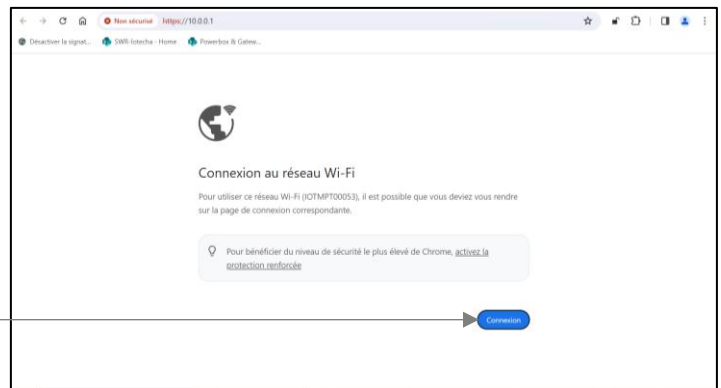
Non sécurisé https://10.0.0.1

Désactiver la signat... SWR-Iotecha - Home Powerbox & Gatew...

Connexion au réseau Wi-Fi

Pour utiliser ce réseau Wi-Fi (IOTMPT00053), il est possible que vous deviez vous rendre sur la page de connexion correspondante.

Pour bénéficier du niveau de sécurité le plus élevé de Chrome, activez la protection renforcée

Connexion